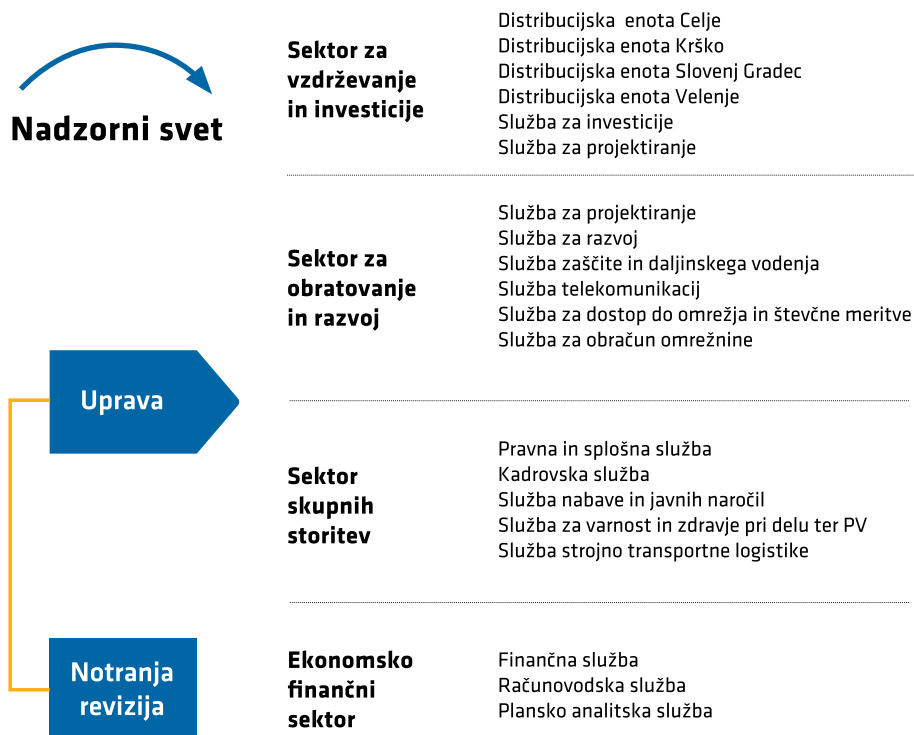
Nadzorni svet

Sektor za vzdrževanje in investicije

Distribucijska enota Celje
Distribucijska enota Krško
Distribucijska enota Slovenj Gradec
Distribucijska enota Velenje
Služba za investicije
Služba za projektiranje

Sektor za obratovanje in razvoj

Služba za projektiranje
Služba za razvoj
Služba zaščite in daljinskega vodenja
Služba telekomunikacij
Služba za dostop do omrežja in števčne meritve
Služba za obračun omrežnine

Uprava

Sektor skupnih storitev

Pravna in splošna služba
Kadrovska služba
Služba nabave in javnih naročil
Služba za varnost in zdravje pri delu ter PV
Služba strojno transportne logistike

Notranja revizija

Ekonomsko finančni sektor

Finančna služba
Računovodska služba
Plansko analitska služba